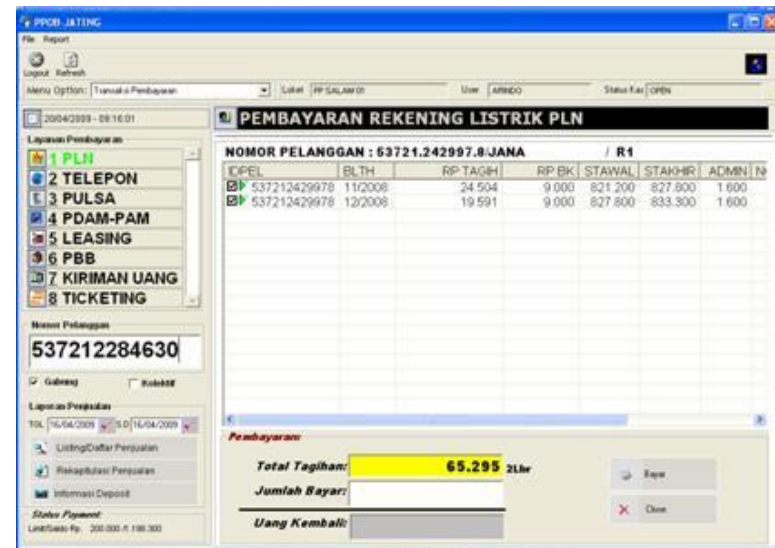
PPOB JATENG
File Report
Logout Refresh
Menu Option: Transaksi Pembayaran
Loket PP SALAM 01
User ARINDO
Status Kas OPEN

20/04/2009 - 09:16:01
Layanan Pembayaran
1 PLN
2 TELEPON
3 PULSA
4 PDAM-PAM
5 LEASING
6 PBB
7 KIRIMAN UANG
8 TICKETING

Nomor Pelanggan
537212284630
Gabung
Kolektif

Laporan Penjualan
TGL 16/04/2009 S.D 16/04/2009
Listing/Daftar Penjualan
Rekapitulasi Penjualan
Informasi Deposit
Status Payment
Limit/Saldo Rp. 200.000 /1.198.300

PEMBAYARAN REKENING LISTRIK PLN
NOMOR PELANGGAN : 53721.242997.8/JANA / R1

| IDPEL | BLTH | RP TAGIH | RP BK | STAWAL | STAKHIR | ADMIN | N |
|---|---|---|---|---|---|---|---|
| 537212429978 | 11/2008 | 24.504 | 9.000 | 821.200 | 827.800 | 1.600 | |
| 537212429978 | 12/2008 | 19.591 | 9.000 | 827.800 | 833.300 | 1.600 | |

Pembayaran
Total Tagihan: 65.295 2Lbr
Jumlah Bayar:
Uang Kembali:
Bayar
Close